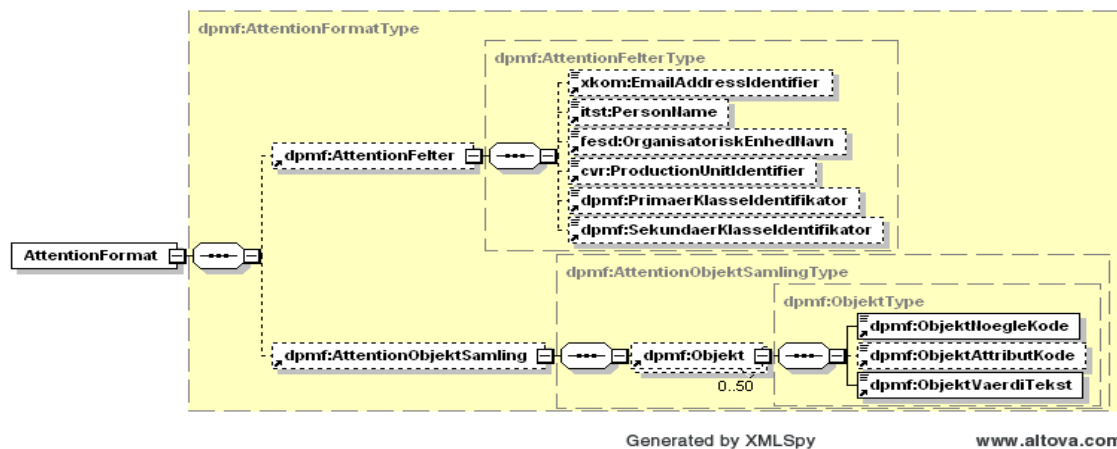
dpmf:AttentionFormatType

dpmf:AttentionFelterType

xkom:EmailAddressIdentifier

itst:PersonName

fesd:OrganisatoriskEnhedNavn

cvr:ProductionUnitIdentifier

dpmf:PrimaerKlasseIdentifikator

dpmf:SekundaerKlasseIdentifikator

dpmf:AttentionFelter

AttentionFormat

dpmf:AttentionObjektSamlingType

dpmf:ObjektType

dpmf:ObjektNoegleKode

dpmf:ObjektAttributKode

dpmf:ObjektVaerdiTekst

dpmf:AttentionObjektSamling

dpmf:Objekt

0..50

Generated by XMLSpy

www.altova.com